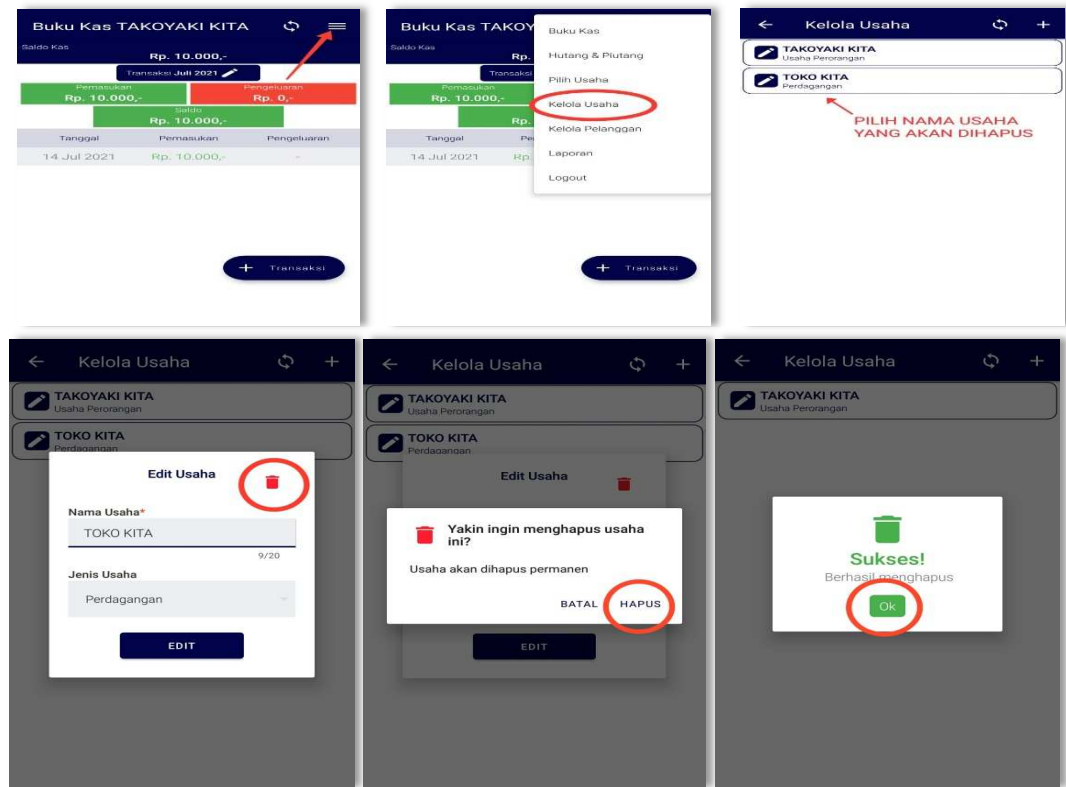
Buku Kas TAKOYAKI KITA

Saldo Kas
Rp. 10.000,-
Transaksi Juli 2021
Pemasukan
Rp. 10.000,-
Pengeluaran
Rp. 0,-
Saldo
Rp. 10.000,-

| Tanggal | Pemasukan | Pengeluaran |
|---|---|---|
| 14 Jul 2021 | Rp. 10.000,- | - |

+ Transaksi

Buku Kas TAKOY
Saldo Kas
Rp.
Transaksi
Pemasukan
Rp. 10.000,-
Rp.
Tanggal
14 Jul 2021
Rp.

Buku Kas
Hutang & Piutang
Pilih Usaha
Kelola Usaha
Kelola Pelanggan
Laporan
Logout

+ Transaksi

Kelola Usaha
TAKOYAKI KITA
Usaha Perorangan
TOKO KITA
Perdagangan
PILIH NAMA USAHA YANG AKAN DIHAPUS

Kelola Usaha
TAKOYAKI KITA
Usaha Perorangan
TOKO KITA
Perdagangan
Edit Usaha
Nama Usaha*
TOKO KITA
9/20
Jenis Usaha
Perdagangan
EDIT

Kelola Usaha
TAKOYAKI KITA
Usaha Perorangan
TOKO KITA
Perdagangan
Edit Usaha
Yakin ingin menghapus usaha ini?
Usaha akan dihapus permanen
BATAL HAPUS
EDIT

Kelola Usaha
TAKOYAKI KITA
Usaha Perorangan
Sukses!
Berhasil menghapus
Ok